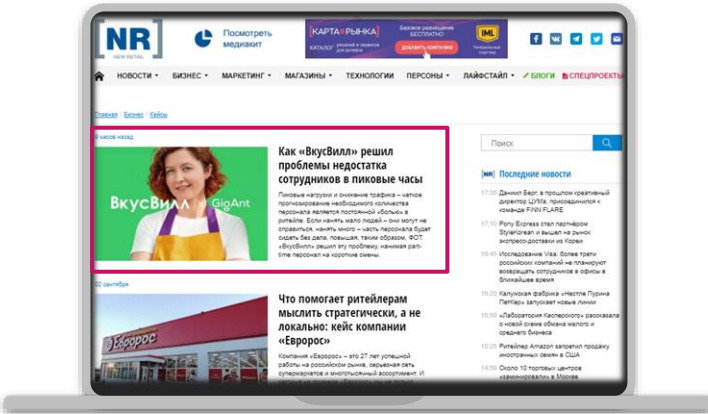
NR
NEW RETAIL

Посмотреть медиакит

КАРТА РЫНКА
Базовое размещение БЕСПЛАТНО
ДОБАВИТЬ КОМПАНИЮ
IML

НОВОСТИ • БИЗНЕС • МАРКЕТИНГ • МАГАЗИНЫ • ТЕХНОЛОГИИ ПЕРСОНЫ • ЛАЙФСТАЙЛ • БЛОГИ СПЕЦПРОЕКТЫ

Главная / Бизнес / Кейсы

8 часов назад

ВкусВилл × GigAnt

Как «ВкусВилл» решил проблемы недостатка сотрудников в пиковые часы

Пиковые нагрузки и снижение трафика – четкое прогнозирование необходимого количества персонала является постоянной «болью» в ритейле. Если нанять мало людей – они могут не справиться, «нанять» много – часть персонала будет сидеть без дела, повышая, таким образом, ФОТ. «ВкусВилл» решил эту проблему, нанимая part-time персонал на короткие смены.

02 сентября

Евророс

Что помогает ритейлерам мыслить стратегически, а не локально: кейс компании «Евророс»

Компания «Евророс» – это 27 лет успешной работы на российском рынке, серьезная сеть супермаркетов и многолетний опыт. И

Поиск

NR Последние новости

17:00 Даниил Берг, в прошлом креативный директор ЦУМа, присоединился к команде FINN FLARE

17:00 Pony Express стал партнером StyleKorean в рамках запуска экспресс-доставки из Кореи

16:40 Исследование Visa: более трети российских компаний не планируют возвращать сотрудников в офисы в ближайшее время

16:20 Калужская фабрика «Нестле Пурина ПетКер» запускает новые линии

16:00 «Лаборатория Касперского» рассказала о новой схеме обмана малого и среднего бизнеса

15:40 Ритейлер Amazon запретил продажу иностранных семян в США

15:20 Около 10 торговых центров «заминировали» в Москве